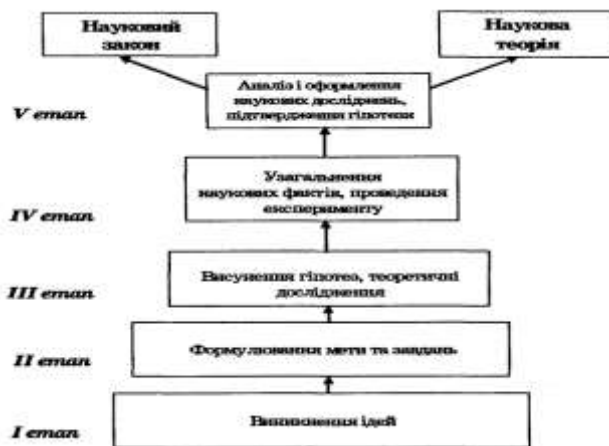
Науковий закон

Наукова теорія

V етап

Аналіз і оформлення наукових досліджень, підтвердження гіпотези

IV етап

Узагальнення наукових фактів, проведення експерименту

III етап

Висунення гіпотез, теоретичні дослідження

II етап

Формулювання мети та завдань

I етап

Виникнення ідей